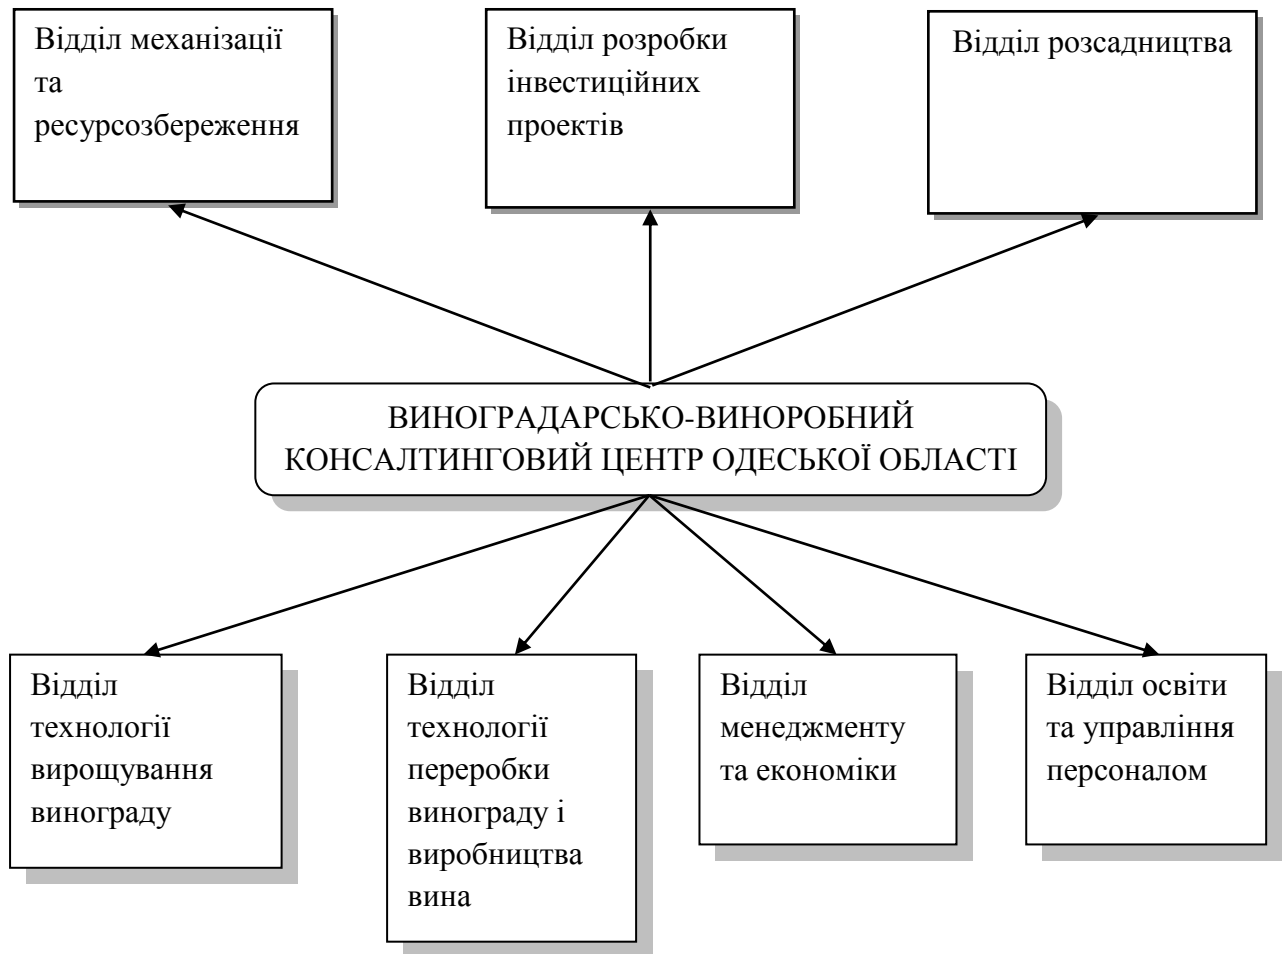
Відділ механізації та ресурсозбереження

Відділ розробки інвестиційних проектів

Відділ розсадництва

ВИНОГРАДАРСЬКО-ВИНОРОБНИЙ КОНСАЛТИНГОВИЙ ЦЕНТР ОДЕСЬКОЇ ОБЛАСТІ

Відділ технології вирощування винограду

Відділ технології переробки винограду і виробництва вина

Відділ менеджменту та економіки

Відділ освіти та управління персоналом